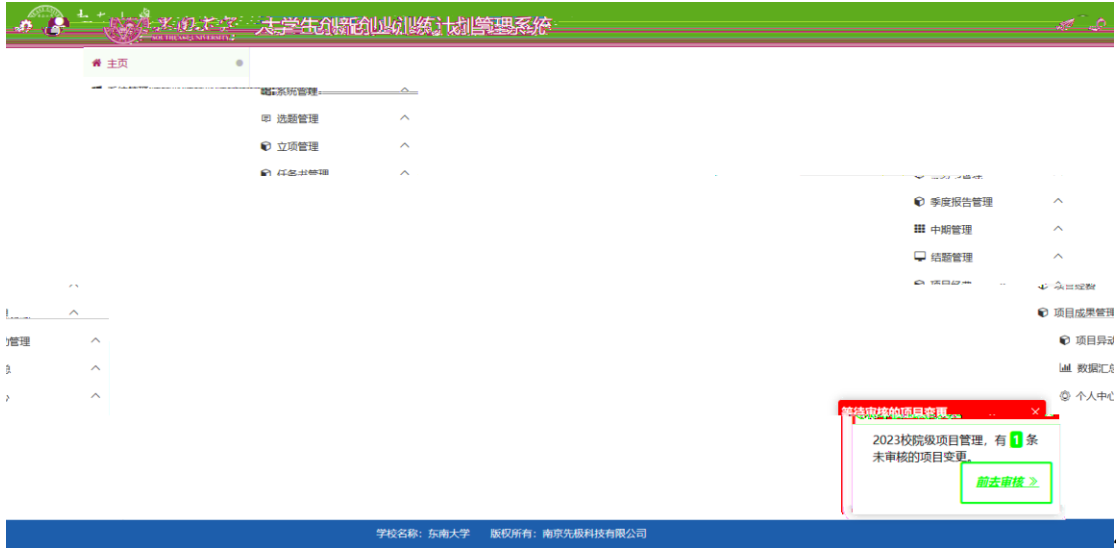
大学生创新创业训练计划管理系统

主页

系统管理

选题管理

立项管理

任务书管理

季度报告管理

中期管理

结题管理

项目成果管理

项目异动

数据汇总

个人中心

待审核的项目变更

2023校院级项目管理，有 1 条未审核的项目变更。

前去审核 »

学校名称：东南大学　版权所有：南京先极科技有限公司